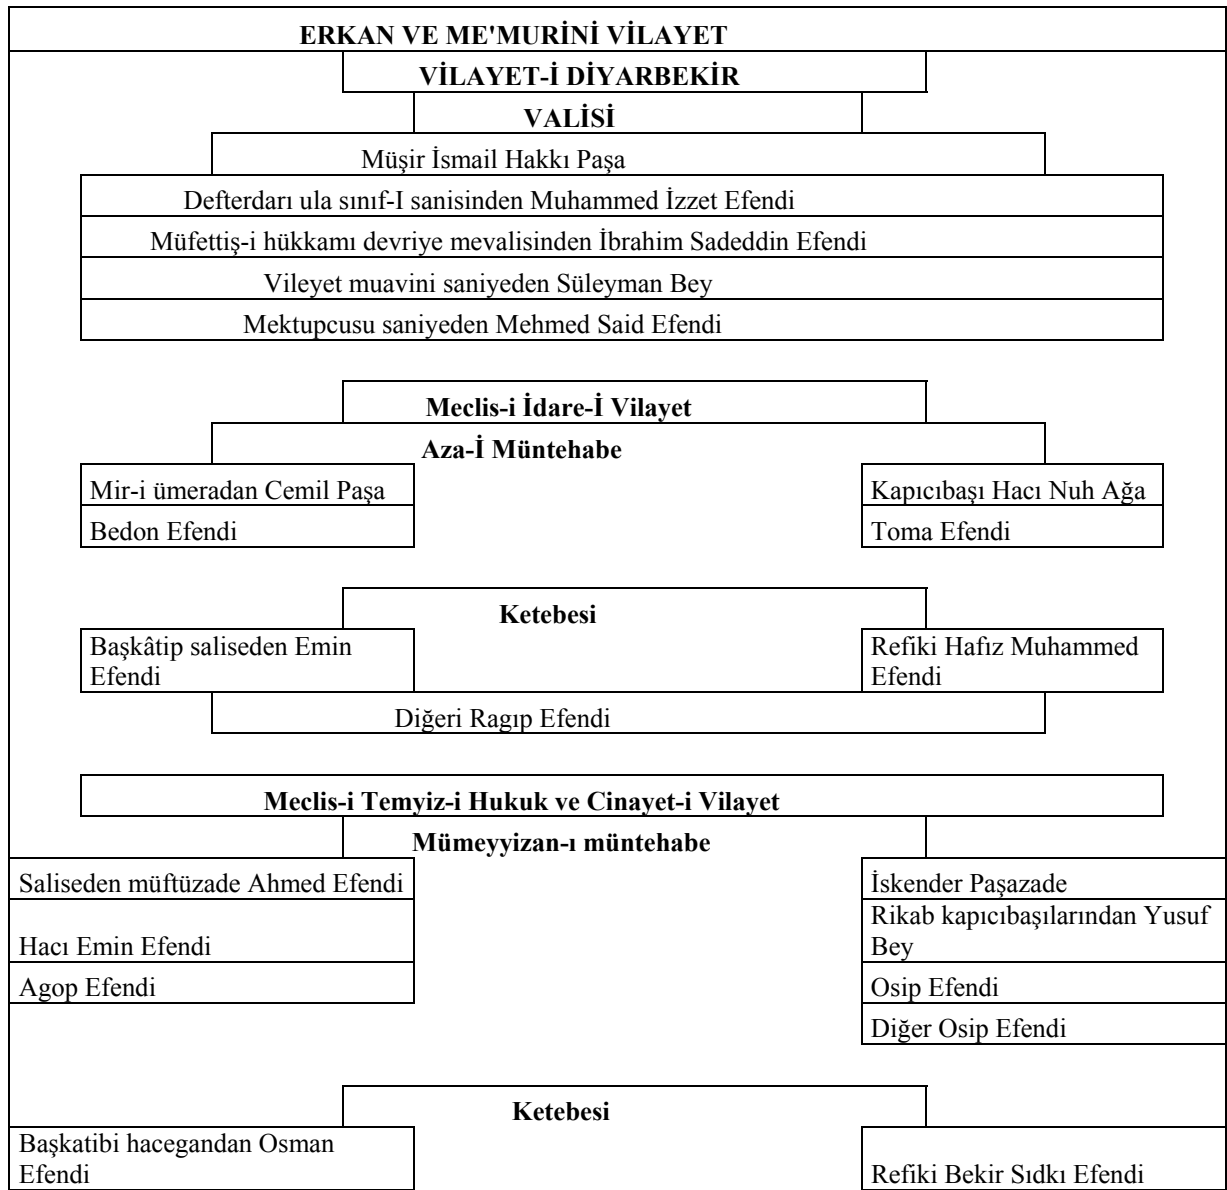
ERKAN VE ME'MURİNİ VİLAYET

VİLAYET-İ DİYARBEKİR

VALİSİ

Müşir İsmail Hakkı Paşa

Defterdarı ula sınıf-I sanisinden Muhammed İzzet Efendi

Müfettiş-i hükkamı devriye mevalisinden İbrahim Sadeddin Efendi

Vileyet muavini saniyeden Süleyman Bey

Mektupcusu saniyeden Mehmed Said Efendi

Meclis-i İdare-İ Vilayet

Aza-İ Müntehabe

Mir-i ümeradan Cemil Paşa

Bedon Efendi

Kapıcıbaşı Hacı Nuh Ağa

Toma Efendi

Ketebesi

Başkâtip saliseden Emin Efendi

Refiki Hafız Muhammed Efendi

Diğeri Ragıp Efendi

Meclis-i Temyiz-i Hukuk ve Cinayet-i Vilayet

Mümeyyizan-ı müntehabe

Saliseden müftüzade Ahmed Efendi

Hacı Emin Efendi

Agop Efendi

İskender Paşazade

Rikab kapıcıbaşılarından Yusuf Bey

Osip Efendi

Diğer Osip Efendi

Ketebesi

Başkatibi hacegandan Osman Efendi

Refiki Bekir Sıdkı Efendi